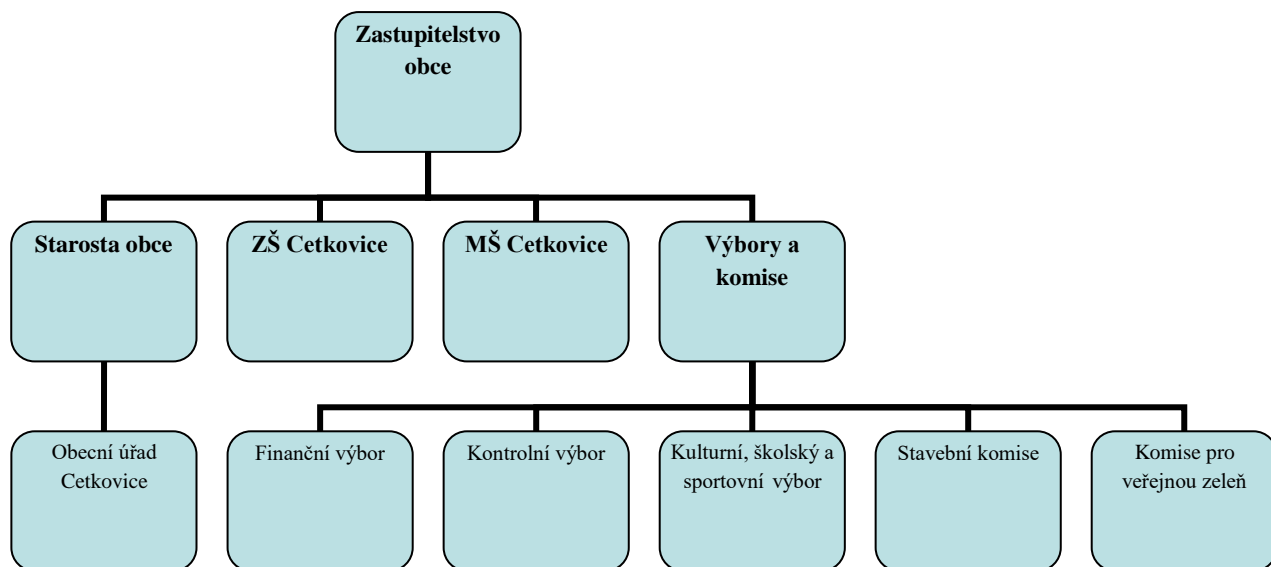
Zastupitelstvo obce

Starosta obce

ZŠ Cetkovice

MŠ Cetkovice

Výbory a komise

Obecní úřad Cetkovice

Finanční výbor

Kontrolní výbor

Kulturní, školský a sportovní výbor

Stavební komise

Komise pro veřejnou zeleň